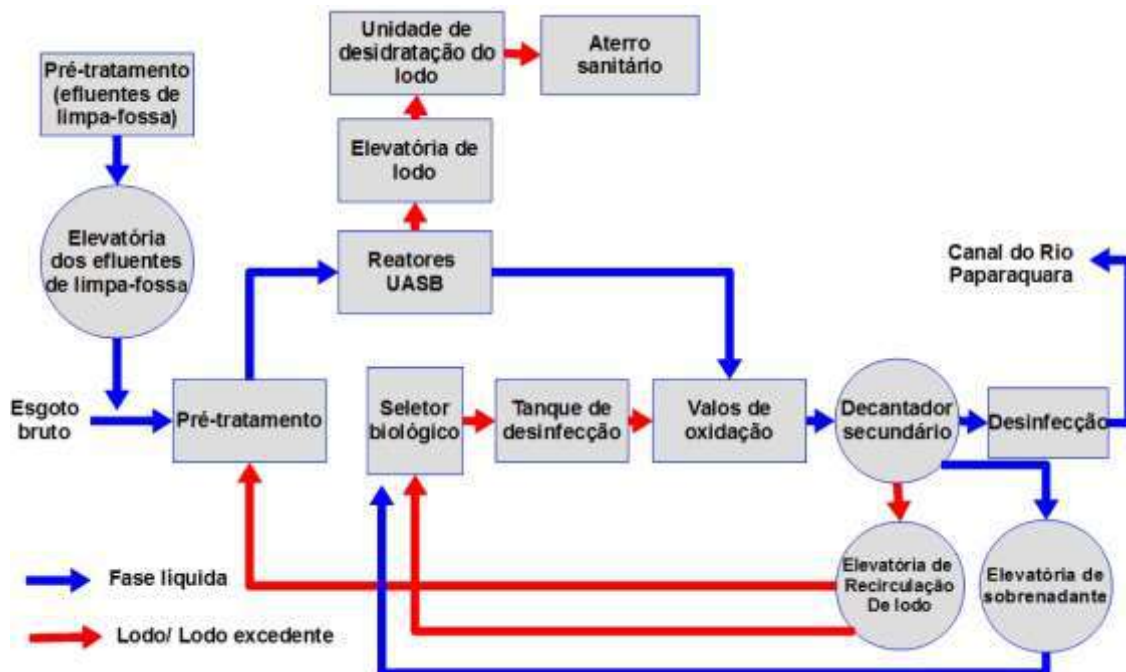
Unidade de desidratação do lodo

Aterro sanitário

Pré-tratamento (efluentes de limpa-fossa)

Elevatória de lodo

Elevatória dos efluentes de limpa-fossa

Reatores UASB

Canal do Rio Paparaquara

Esgoto bruto

Pré-tratamento

Seletor biológico

Tanque de desinfecção

Valos de oxidação

Decantador secundário

Desinfecção

Elevatória de Recirculação De lodo

Elevatória de sobrenadante

Fase líquida

Lodo/ Lodo excedente